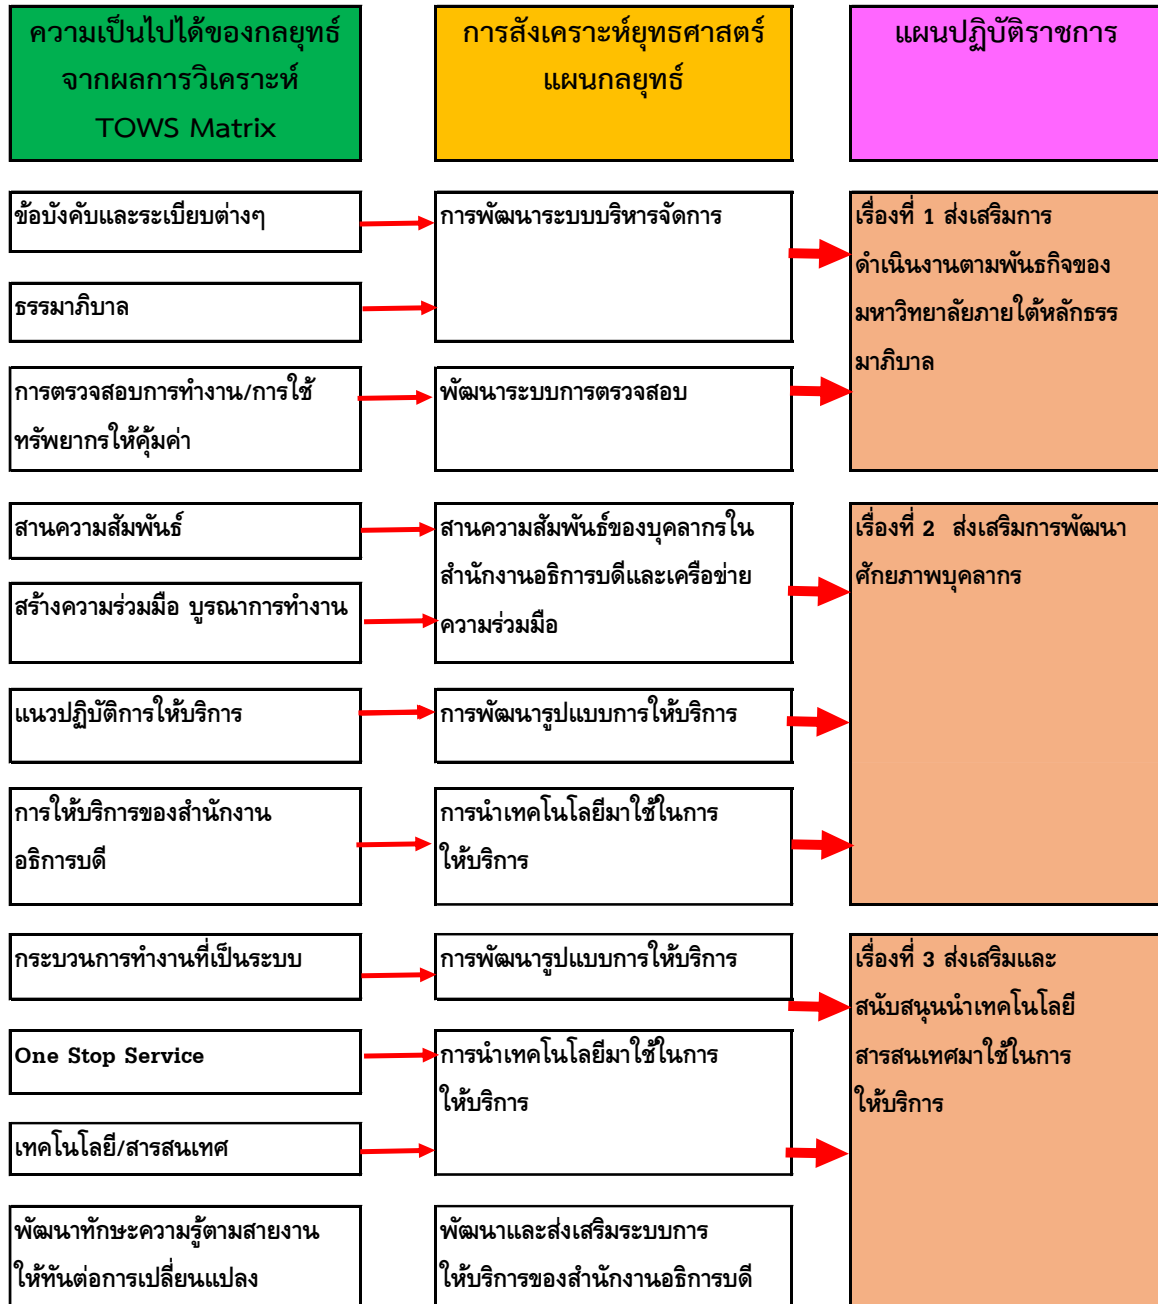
ความเป็นไปได้ของกลยุทธ์ จากผลการวิเคราะห์ TOWS Matrix

การสังเคราะห์ยุทธศาสตร์ แผนกลยุทธ์

แผนปฏิบัติราชการ

ข้อบังคับและระเบียบต่างๆ

ธรรมาภิบาล

การตรวจสอบการทำงาน/การใช้ทรัพยากรให้คุ้มค่า

สานความสัมพันธ์

สร้างความร่วมมือ บูรณาการทำงาน

แนวปฏิบัติการให้บริการ

การให้บริการของสำนักงานอธิการบดี

กระบวนการทำงานที่เป็นระบบ

One Stop Service

เทคโนโลยี/สารสนเทศ

พัฒนาทักษะความรู้ตามสายงานให้ทันต่อการเปลี่ยนแปลง

การพัฒนาระบบบริหารจัดการ

พัฒนาระบบการตรวจสอบ

สานความสัมพันธ์ของบุคลากรในสำนักงานอธิการบดีและเครือข่ายความร่วมมือ

การพัฒนารูปแบบการให้บริการ

การนำเทคโนโลยีมาใช้ในการให้บริการ

การพัฒนารูปแบบการให้บริการ

การนำเทคโนโลยีมาใช้ในการให้บริการ

พัฒนาและส่งเสริมระบบการให้บริการของสำนักงานอธิการบดี

เรื่องที่ 1 ส่งเสริมการดำเนินงานตามพันธกิจของมหาวิทยาลัยภายใต้หลักธรรมาภิบาล

เรื่องที่ 2 ส่งเสริมการพัฒนาศักยภาพบุคลากร

เรื่องที่ 3 ส่งเสริมและสนับสนุนนำเทคโนโลยีสารสนเทศมาใช้ในการให้บริการ